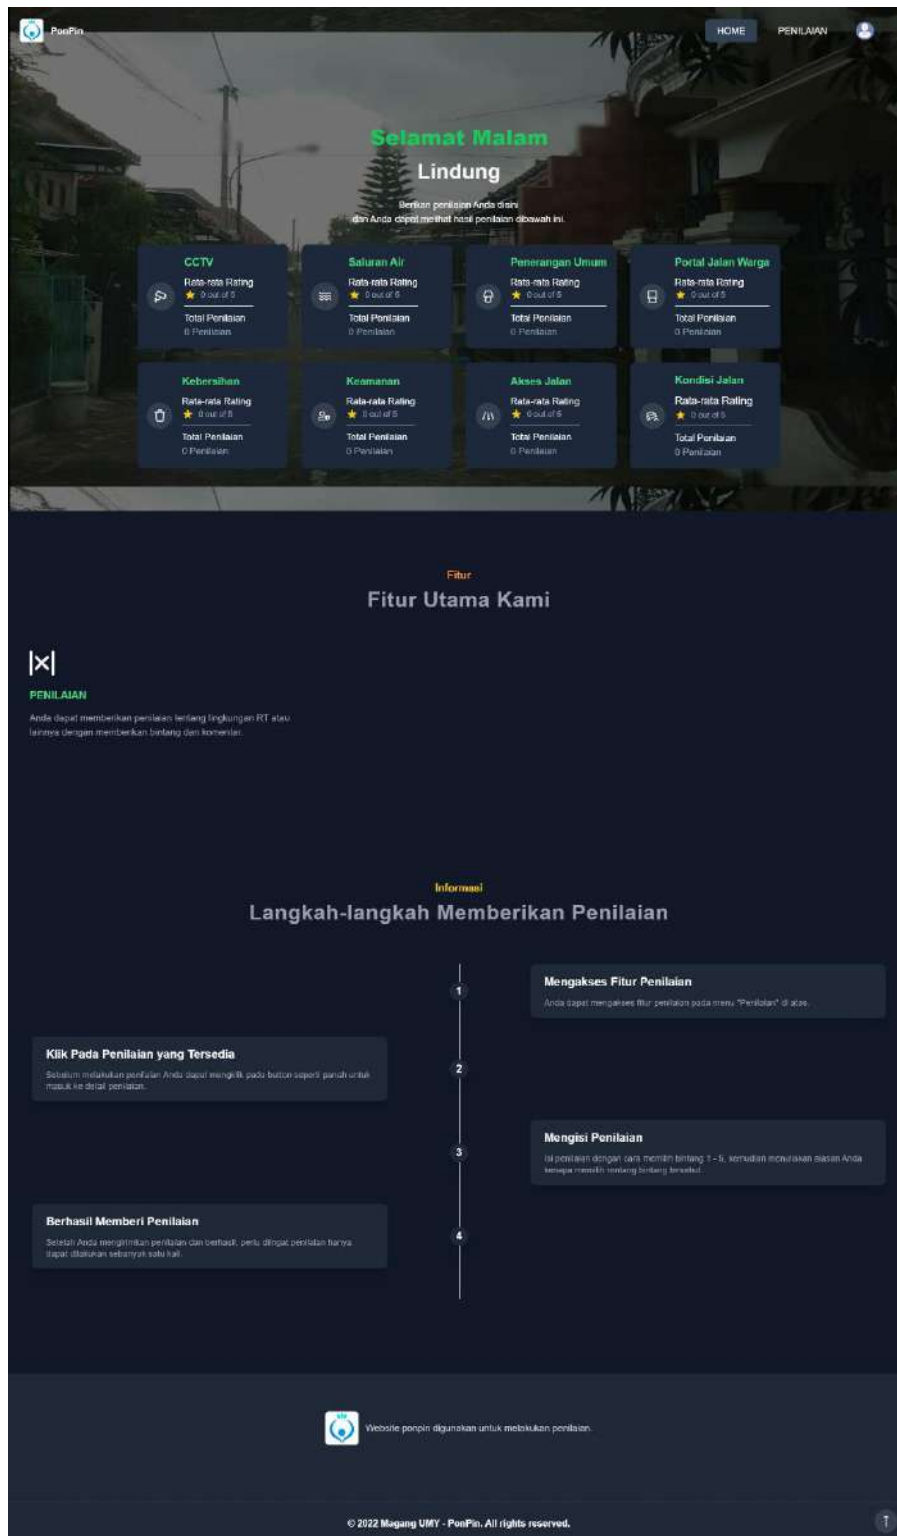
PonPin

HOME PENILAIAN

Selamat Malam

Lindung

Berikan penilaian Anda disini dan Anda dapat melihat hasil penilaian dibawah ini.

CCTV
Rata-rata Rating
★ 0 out of 5
Total Penilaian
0 Penilaian

Saluran Air
Rata-rata Rating
★ 0 out of 5
Total Penilaian
0 Penilaian

Penerangan Umum
Rata-rata Rating
★ 0 out of 5
Total Penilaian
0 Penilaian

Portal Jalan Warga
Rata-rata Rating
★ 0 out of 5
Total Penilaian
0 Penilaian

Kebersihan
Rata-rata Rating
★ 0 out of 5
Total Penilaian
0 Penilaian

Keamanan
Rata-rata Rating
★ 0 out of 5
Total Penilaian
0 Penilaian

Akses Jalan
Rata-rata Rating
★ 0 out of 5
Total Penilaian
0 Penilaian

Kondisi Jalan
Rata-rata Rating
★ 0 out of 5
Total Penilaian
0 Penilaian

Fitur

Fitur Utama Kami

PENILAIAN

Anda dapat memberikan penilaian tentang lingkungan RT atau lainnya dengan memberikan bintang dan komentar.

Informasi

Langkah-langkah Memberikan Penilaian

1

Mengakses Fitur Penilaian

Anda dapat mengakses fitur penilaian pada menu "Penilaian" di atas.

2

Klik Pada Penilaian yang Tersedia

Sebelum melakukan penilaian Anda dapat mengklik pada button seperti panah untuk masuk ke detail penilaian.

3

Mengisi Penilaian

Isi penilaian dengan cara memilih bintang 1 - 5, kemudian menuliskan alasan Anda kenapa memilih tentang bintang tersebut.

4

Berhasil Memberi Penilaian

Setelah Anda mengirimkan penilaian dan berhasil, perlu diingat penilaian hanya dapat dilakukan sebanyak satu kali.

Website ponpin digunakan untuk melakukan penilaian.

© 2022 Magang UMY - PonPin. All rights reserved.